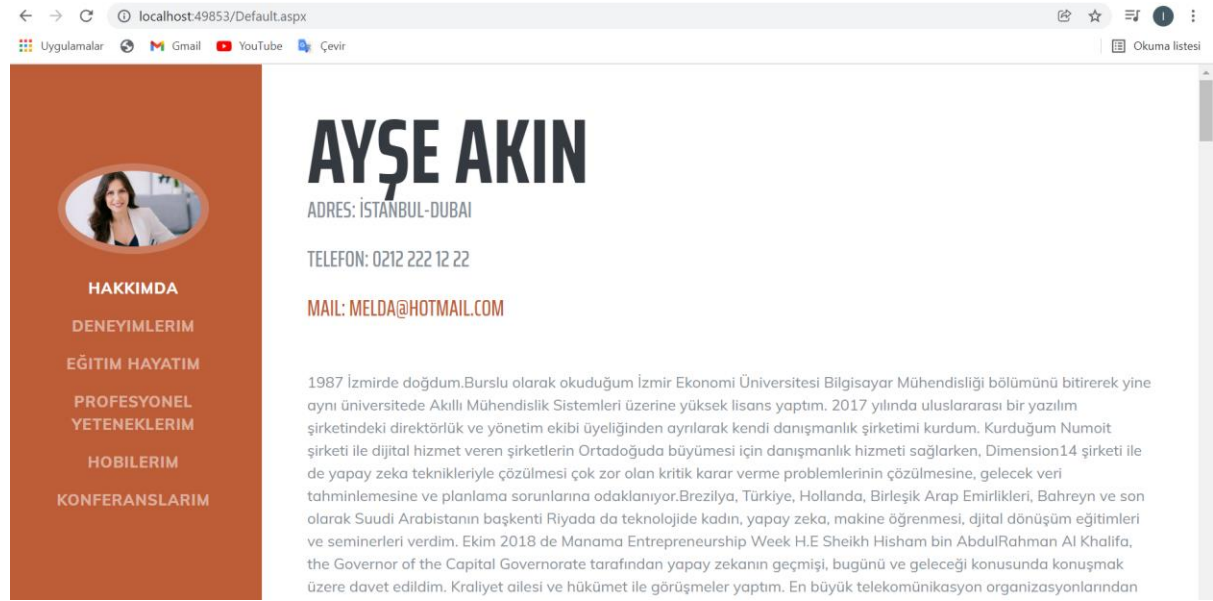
localhost:49853/Default.aspx

Uygulamalar Gmail YouTube Çevir Okuma listesi

HAKKIMDA
DENEYIMLERIM
EĞITIM HAYATIM
PROFESYONEL YETENEKLERIM
HOBILERIM
KONFERANSLARIM

AYŞE AKIN

ADRES: İSTANBUL-DUBAI

TELEFON: 0212 222 12 22

MAIL: MELDA@HOTMAIL.COM

1987 İzmirde doğdum.Burslu olarak okuduğum İzmir Ekonomi Üniversitesi Bilgisayar Mühendisliği bölümünü bitirerek yine aynı üniversitede Akıllı Mühendislik Sistemleri üzerine yüksek lisans yaptım. 2017 yılında uluslararası bir yazılım şirketindeki direktörlük ve yönetim ekibi üyeliğinden ayrılarak kendi danışmanlık şirketimi kurdum. Kurduğum Numoit şirketi ile dijital hizmet veren şirketlerin Ortadoğuda büyümesi için danışmanlık hizmeti sağlarken, Dimension14 şirketi ile de yapay zeka teknikleriyle çözülmesi çok zor olan kritik karar verme problemlerinin çözülmesine, gelecek veri tahminlemesine ve planlama sorunlarına odaklanıyor.Brezilya, Türkiye, Hollanda, Birleşik Arap Emirlikleri, Bahreyn ve son olarak Suudi Arabistanın başkenti Riyada da teknolojide kadın, yapay zeka, makine öğrenmesi, djital dönüşüm eğitimleri ve seminerleri verdim. Ekim 2018 de Manama Entrepreneurship Week H.E Sheikh Hisham bin AbdulRahman Al Khalifa, the Governor of the Capital Governorate tarafından yapay zekanın geçmişi, bugünü ve geleceği konusunda konuşmak üzere davet edildim. Kraliyet ailesi ve hükümet ile görüşmeler yaptım. En büyük telekomünikasyon organizasyonlarından